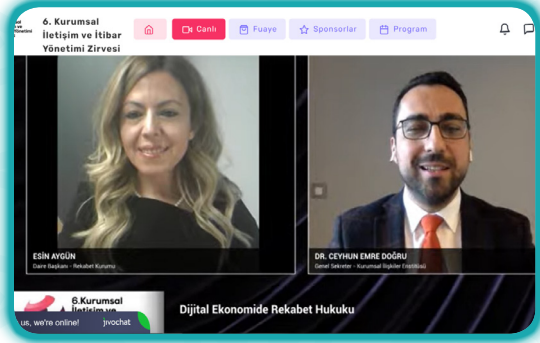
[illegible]

6. Kurumsal İletişim ve İtibar Yönetimi Zirvesi

Canlı
Fuaye
Sponsorlar
Program

ESİN AYGÜN
Daire Başkanı - Rekabet Kurumu

DR. CEYHUN EMRE DOĞRU
Genel Sekreter - Kurumsal İlişkiler Enstitüsü

6.Kurumsal İletişim ve

Dijital Ekonomide Rekabet Hukuku

us, we're online!
jivochat